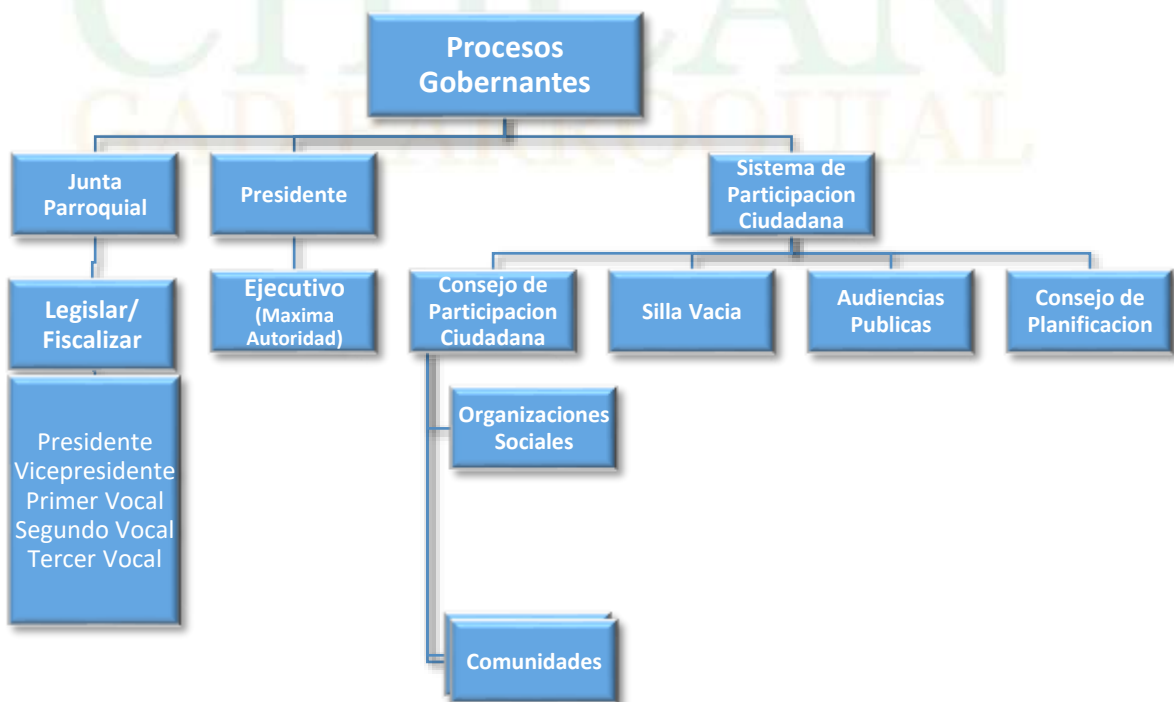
CHILAN
GAD PARROQUIAL

Procesos Gobernantes

Junta Parroquial

Presidente

Sistema de Participacion Ciudadana

Legislar/ Fiscalizar

Presidente
Vicepresidente
Primer Vocal
Segundo Vocal
Tercer Vocal

Ejecutivo
(Maxima Autoridad)

Consejo de Participacion Ciudadana

Organizaciones Sociales

Comunidades

Silla Vacia

Audiencias Publicas

Consejo de Planificacion